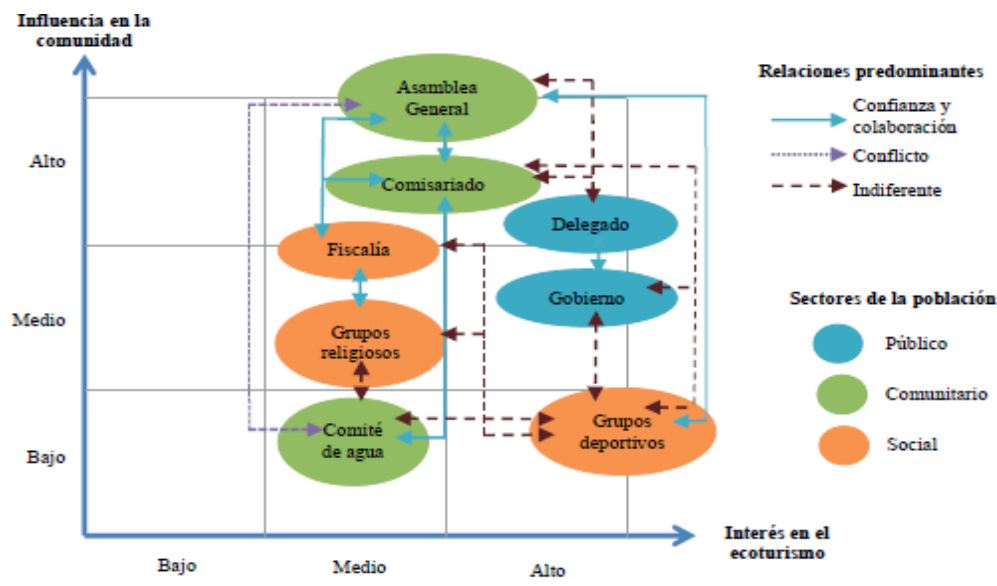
Influencia en la comunidad

Alto

Medio

Bajo

Asamblea General

Comisariado

Delegado

Fiscalía

Gobierno

Grupos religiosos

Comité de agua

Grupos deportivos

Bajo

Medio

Alto

Interés en el ecoturismo

Relaciones predominantes

Confianza y colaboración

Conflicto

Indiferente

Sectores de la población

Público

Comunitario

Social